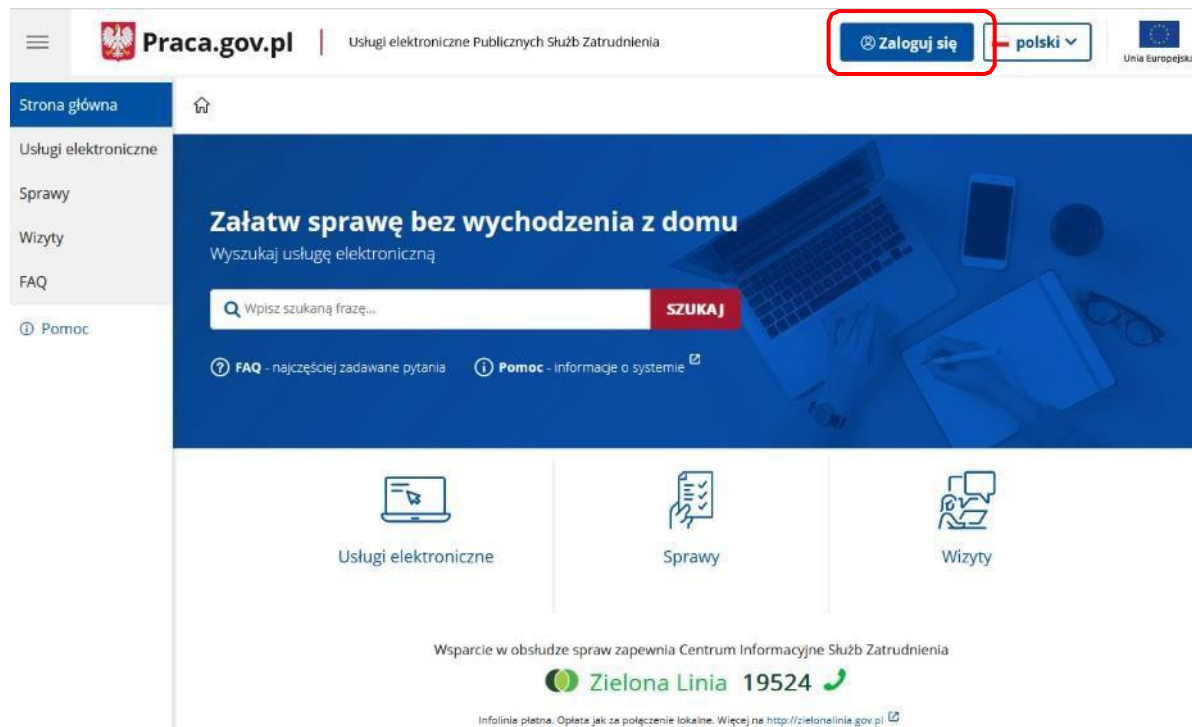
Praca.gov.pl | Usługi elektroniczne Publicznych Służb Zatrudnienia

Zaloguj się

polski

Unia Europejska

Strona główna

Usługi elektroniczne

Sprawy

Wizyty

FAQ

Pomoc

Załatw sprawę bez wychodzenia z domu

Wyszukaj usługę elektroniczną

Wpisz szukaną frazę...

SZUKAJ

FAQ - najczęściej zadawane pytania

Pomoc - informacje o systemie

Usługi elektroniczne

Sprawy

Wizyty

Wsparcie w obsłudze spraw zapewnia Centrum Informacyjne Służb Zatrudnienia

Zielona Linia 19524

Infolinia płatna. Opłata jak za połączenie lokalne. Więcej na http://zielonalinia.gov.pl